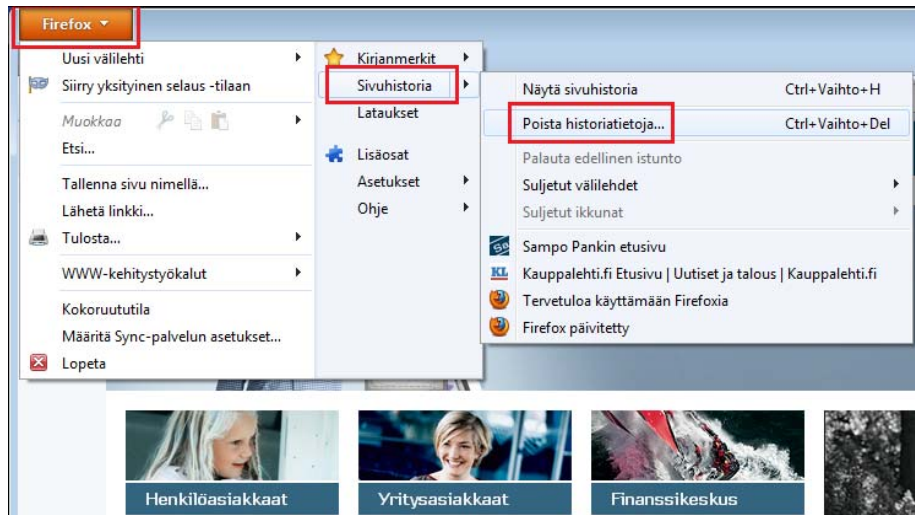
Firefox

Uusi välilehti
Siirry yksityinen selaus -tilaan
Muokkaa
Etsi...
Tallenna sivu nimellä...
Lähetä linkki...
Tulosta...
WWW-kehitystyökalut
Kokoruututila
Määritä Sync-palvelun asetukset...
Lopeta

Kirjanmerkit
Sivuhistoria
Lataukset
Lisäosat
Asetukset
Ohje

Näytä sivuhistoria Ctrl+Vaihto+H
Poista historiatietoja... Ctrl+Vaihto+Del
Palauta edellinen istunto
Suljetut välilehdet
Suljetut ikkunat
Sampo Pankin etusivu
Kauppalehti.fi Etusivu | Uutiset ja talous | Kauppalehti.fi
Tervetuloa käyttämään Firefoxia
Firefox päivitetty

Henkilöasiakkaat
Yritysasiakkaat
Finanssikeskus